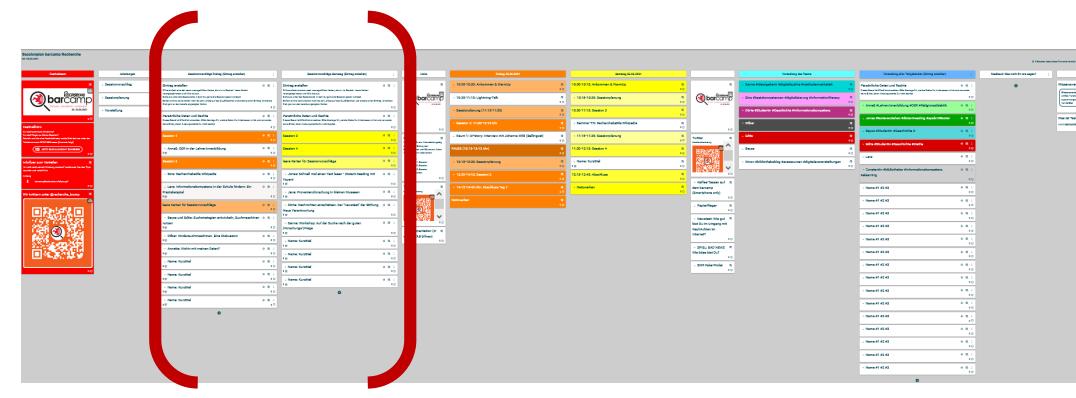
Barcamp Recherche

Barcamp

Sessionplanung

Sessionvorschläge Freitag (Einstieg erstellen)

Sessionvorschläge Samstag (Einstieg erstellen)

Einstieg erstellen

Session 1

Session 2

Session 3

Session 4

Name: Kurztitel

Freitag

Samstag

10:00-10:30 Ankommen & Warmup

Session 2

Session 3

Session 4

Name: Kurztitel

Vorstellung des Teams

Vorstellung aller Teilgebende (Einstieg erstellen)

Name #1 #2 #3

Name #1 #2 #3

Name #1 #2 #3

Name #1 #2 #3

Name #1 #2 #3

Name #1 #2 #3

Name #1 #2 #3

Name #1 #2 #3

Name #1 #2 #3

Name #1 #2 #3

Name #1 #2 #3

Name #1 #2 #3

Name #1 #2 #3

Name #1 #2 #3

Name #1 #2 #3

Name #1 #2 #3

Name #1 #2 #3

Name #1 #2 #3

Name #1 #2 #3

Name #1 #2 #3

Name #1 #2 #3

Name #1 #2 #3